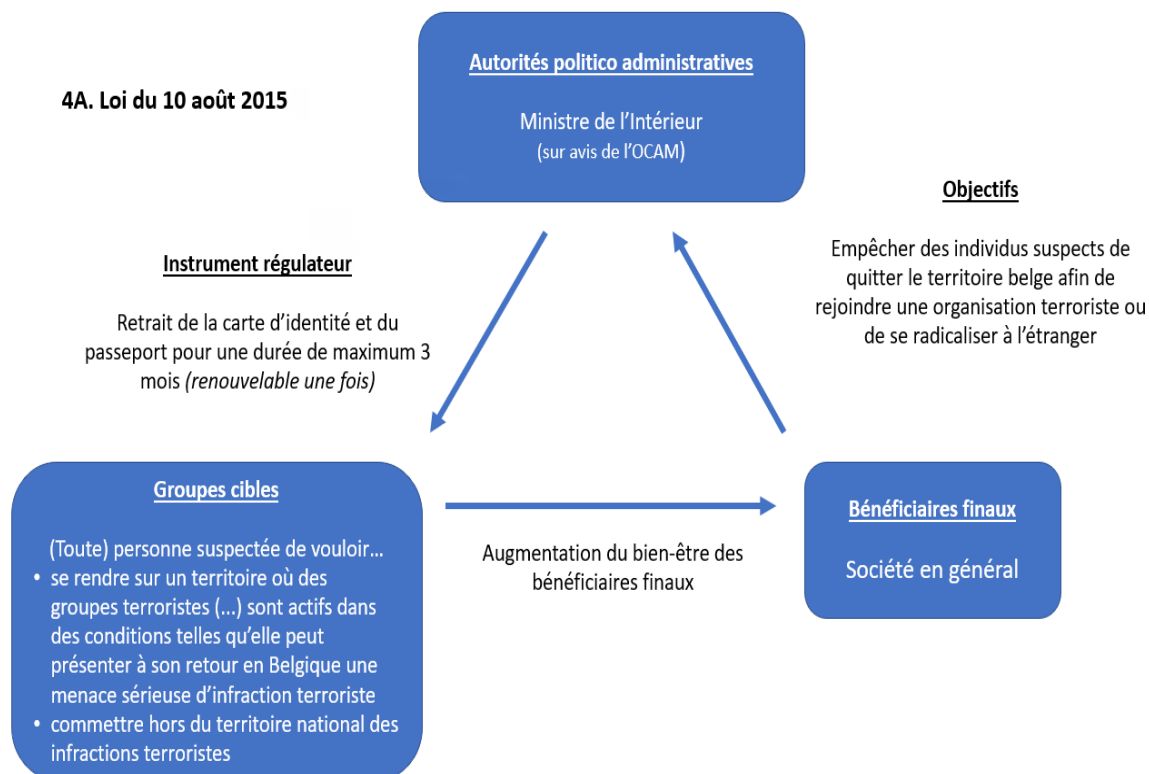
4A. Loi du 10 août 2015

Autorités politico administratives

Ministre de l'Intérieur
(sur avis de l'OCAM)

Objectifs

Empêcher des individus suspects de quitter le territoire belge afin de rejoindre une organisation terroriste ou de se radicaliser à l'étranger

Instrument régulateur

Retrait de la carte d'identité et du passeport pour une durée de maximum 3 mois *(renouvelable une fois)*

Groupes cibles

(Toute) personne suspectée de vouloir…
• se rendre sur un territoire où des groupes terroristes (…) sont actifs dans des conditions telles qu'elle peut présenter à son retour en Belgique une menace sérieuse d'infraction terroriste
• commettre hors du territoire national des infractions terroristes

Augmentation du bien-être des bénéficiaires finaux

Bénéficiaires finaux

Société en général